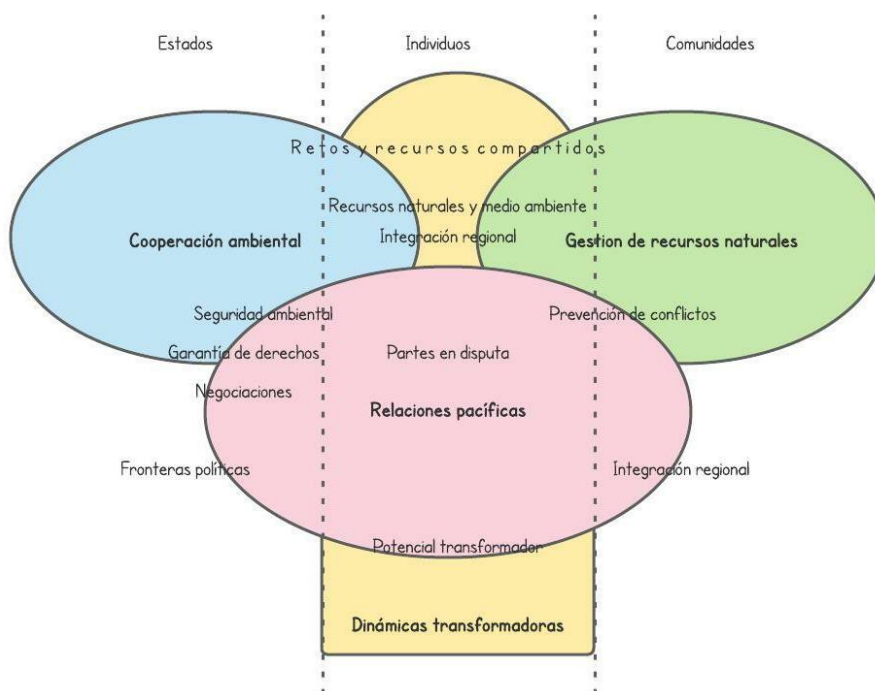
Estados

Individuos

Comunidades

Retos y recursos compartidos

Recursos naturales y medio ambiente

Integración regional

Cooperación ambiental

Gestion de recursos naturales

Seguridad ambiental

Prevención de conflictos

Garantía de derechos

Partes en disputa

Negociaciones

Relaciones pacíficas

Fronteras políticas

Integración regional

Potencial transformador

Dinámicas transformadoras